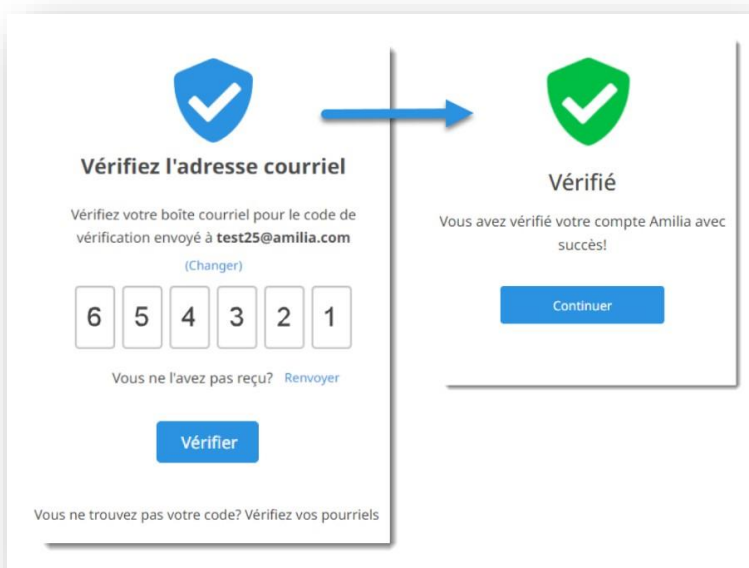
Vérifiez l'adresse courriel

Vérifiez votre boîte courriel pour le code de vérification envoyé à **test25@amilia.com**

(Changer)

6 5 4 3 2 1

Vous ne l'avez pas reçu? Renvoyer

Vérifier

Vous ne trouvez pas votre code? Vérifiez vos pourriels

Vérifié

Vous avez vérifié votre compte Amilia avec succès!

Continuer